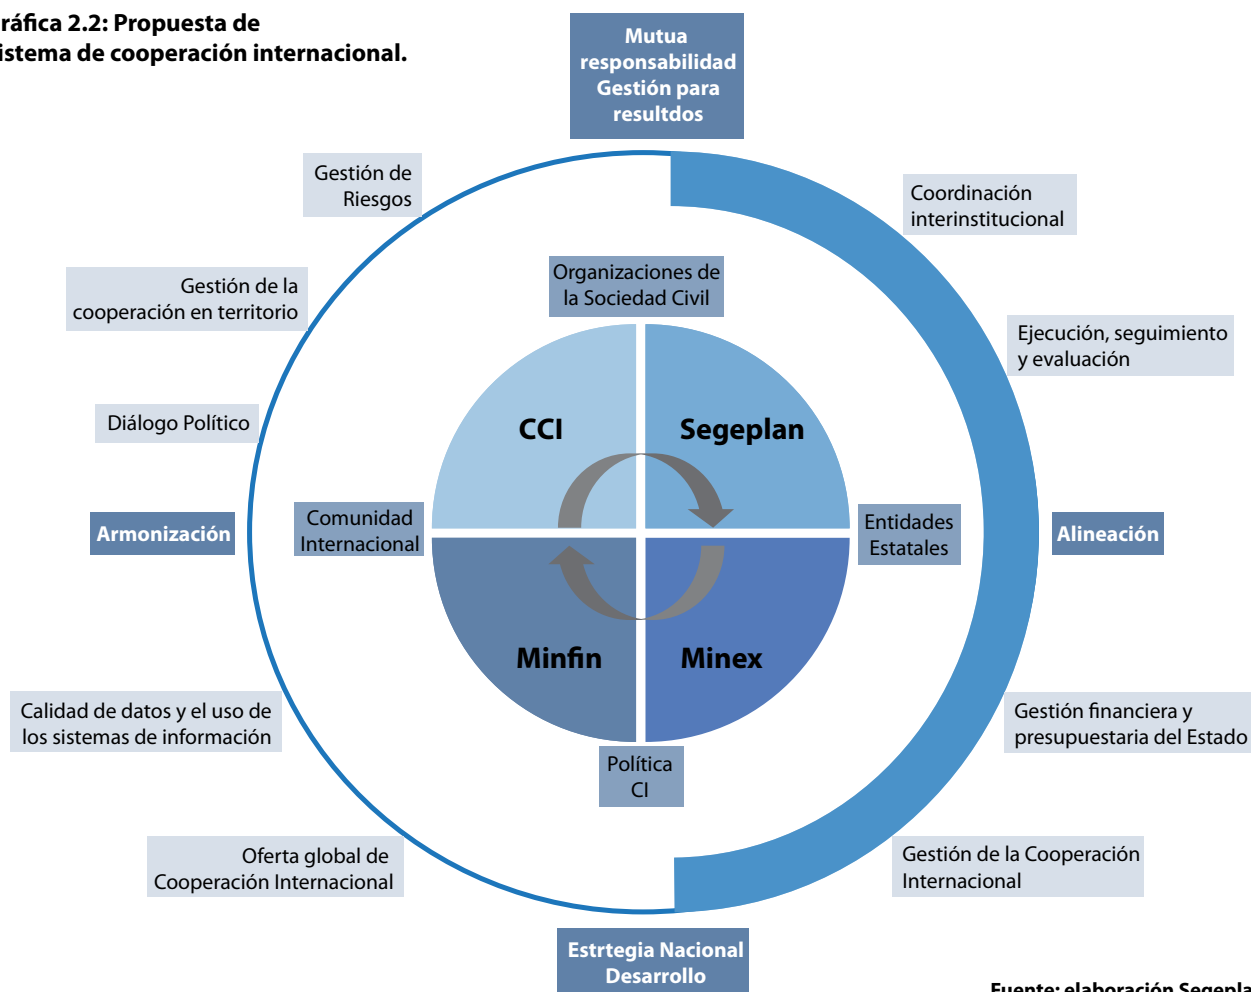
ráfica 2.2: Propuesta de istema de cooperación internacional.

Mutua responsabilidad Gestión para resultdos

Gestión de Riesgos

Coordinación interinstitucional

Gestión de la cooperación en territorio

Organizaciones de la Sociedad Civil

Ejecución, seguimiento y evaluación

Diálogo Político

CCI

Segeplan

Armonización

Comunidad Internacional

Entidades Estatales

Alineación

Minfin

Minex

Calidad de datos y el uso de los sistemas de información

Gestión financiera y presupuestaria del Estado

Política CI

Oferta global de Cooperación Internacional

Gestión de la Cooperación Internacional

Estrtegia Nacional Desarrollo

Fuente: elaboración Segepla